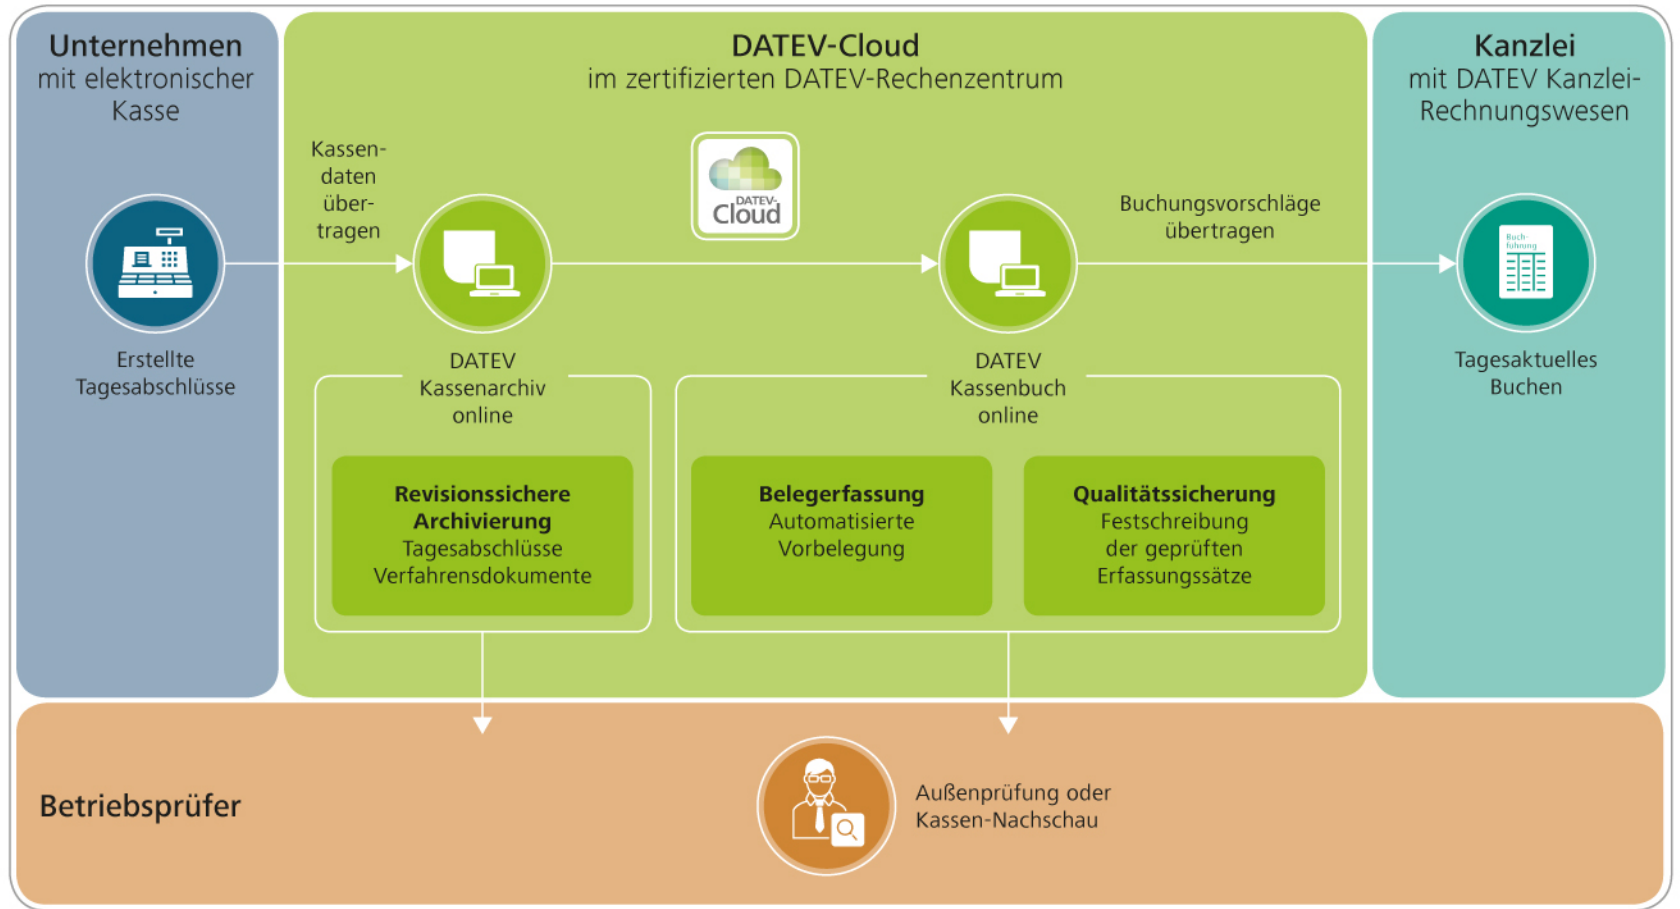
**Unternehmen**
mit elektronischer Kasse

Erstellte Tagesabschlüsse

**DATEV-Cloud**
im zertifizierten DATEV-Rechenzentrum

Kassendaten übertragen

DATEV Cloud

DATEV Kassenarchiv online

**Revisionssichere Archivierung**
Tagesabschlüsse
Verfahrensdokumente

DATEV Kassenbuch online

Buchungsvorschläge übertragen

**Belegerfassung**
Automatisierte Vorbelegung

**Qualitätssicherung**
Festschreibung der geprüften Erfassungssätze

**Kanzlei**
mit DATEV Kanzlei-Rechnungswesen

Buchführung

Tagesaktuelles Buchen

**Betriebsprüfer**

Außenprüfung oder Kassen-Nachschau